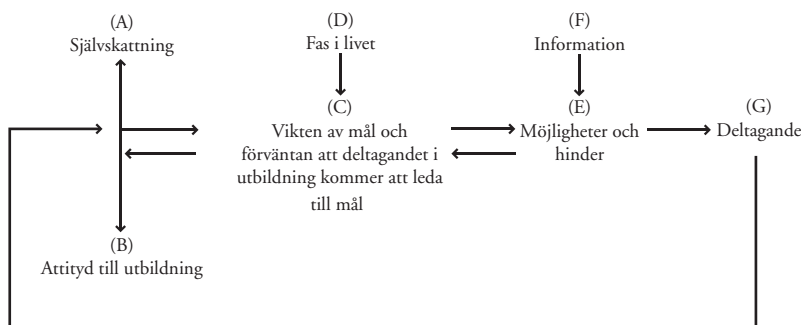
(A)
Självskattning

(D)
Fas i livet

(F)
Information

(C)
Vikten av mål och förväntan att deltagandet i utbildning kommer att leda till mål

(E)
Möjligheter och hinder

(G)
Deltagande

(B)
Attityd till utbildning